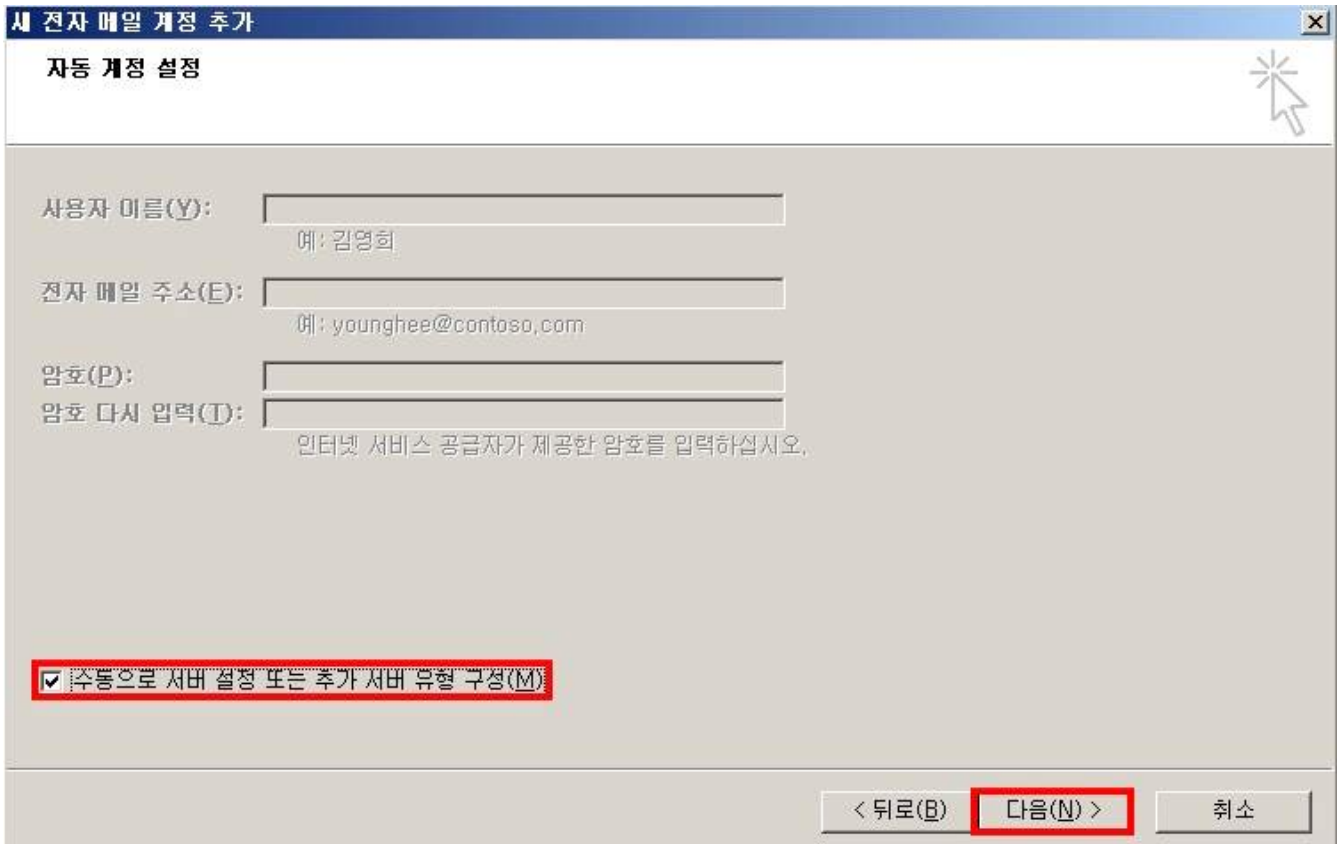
새 전자 메일 계정 추가

자동 계정 설정

사용자 이름(Y):
예: 김영희

전자 메일 주소(E):
예: younghee@contoso,com

암호(P):
암호 다시 입력(T):
인터넷 서비스 공급자가 제공한 암호를 입력하십시오.

수동으로 서버 설정 또는 추가 서버 유형 구성(M)

< 뒤로(B)
다음(N) >
취소